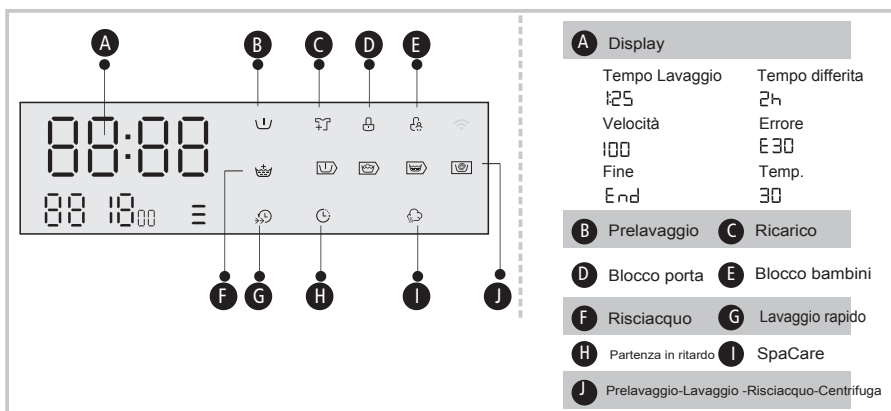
A

B

C

D

E

88:88

88 18 00

F

G

H

I

J

A Display

Tempo Lavaggio
1:25

Tempo differita
2h

Velocità
100

Errore
E30

Fine
End

Temp.
30

B Prelavaggio

C Ricarico

D Blocco porta

E Blocco bambini

F Risciacquo

G Lavaggio rapido

H Partenza in ritardo

I SpaCare

J Prelavaggio-Lavaggio -Risciacquo-Centrifuga